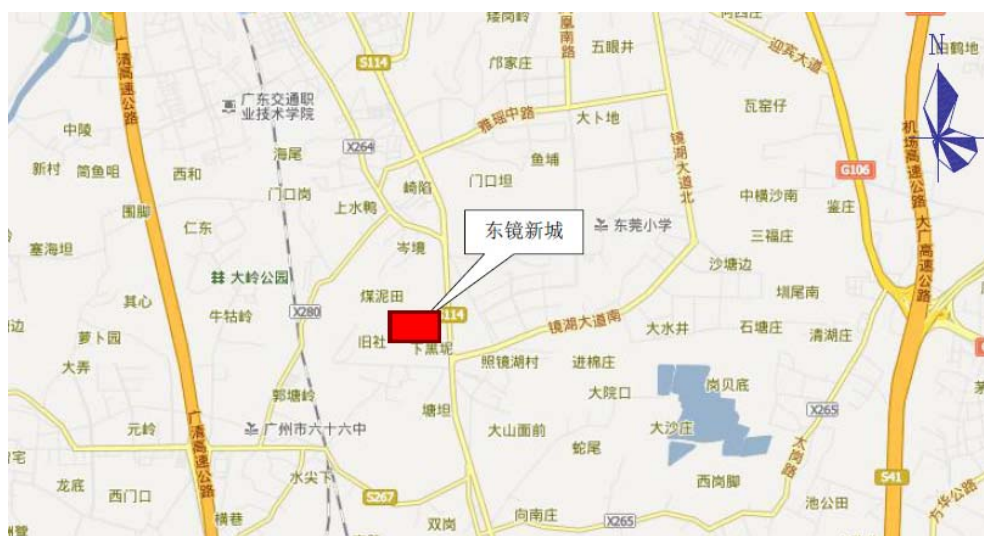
矮岗岭
凤凰南路
五眼井
邝家庄
迎宾大道
白鹤地
N
S114
广东交通职业技术学院
瓦窑仔
雅瑶中路
大卜地
中陵
广清高速公路
镜湖大道北
机场高速公路
新村
简鱼咀
西和
海尾
X264
鱼埔
G106
门口岗
崎陷
门口坦
中横沙南
鉴庄
围脚
上水鸭
东镜新城
东莞小学
大广高速公路
仁东
塞海坦
岑境
三福庄
大岭公园
沙塘边
煤泥田
圳尾南
其心
牛牯岭
X280
S114
镜湖大道南
大水井
石塘庄
清湖庄
边
萝卜园
旧社
下黑泥
照镜湖村
进棉庄
大莽
大院口
岗贝底
郭塘岭
X265
元岭
广州市六十六中
塘坦
大山面前
大沙庄
宅
蛇尾
大岭路
龙庭
西门口
水尖下
西岗脚
S267
池公田
S41
横巷
双岗
向南庄
X265
方华公路